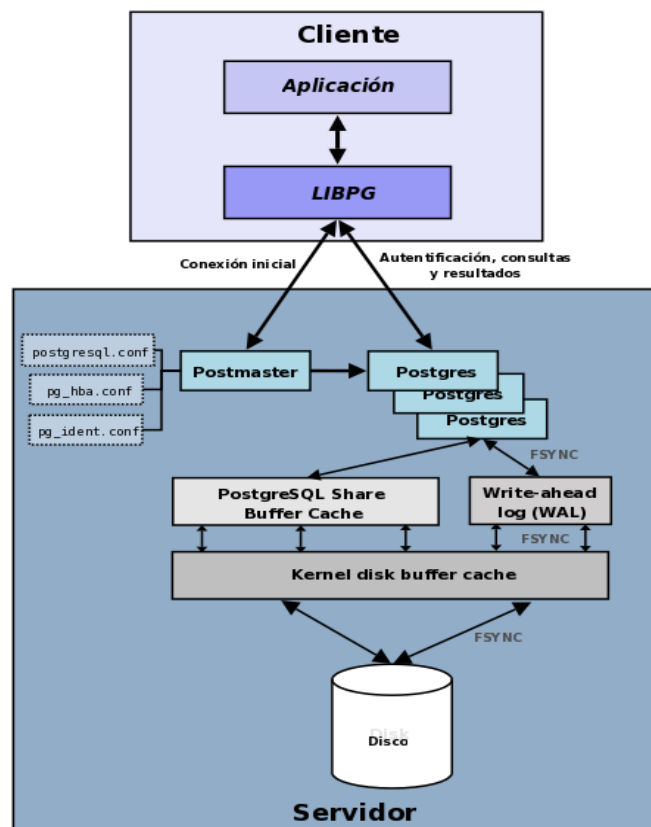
Cliente

Aplicación

LIBPG

Conexión inicial

Autentificación, consultas y resultados

postgresql.conf

pg_hba.conf

pg_ident.conf

Postmaster

Postgres

Postgres

Postgres

FSYNC

PostgreSQL Share Buffer Cache

Write-ahead log (WAL)

FSYNC

Kernel disk buffer cache

FSYNC

Disco

Servidor